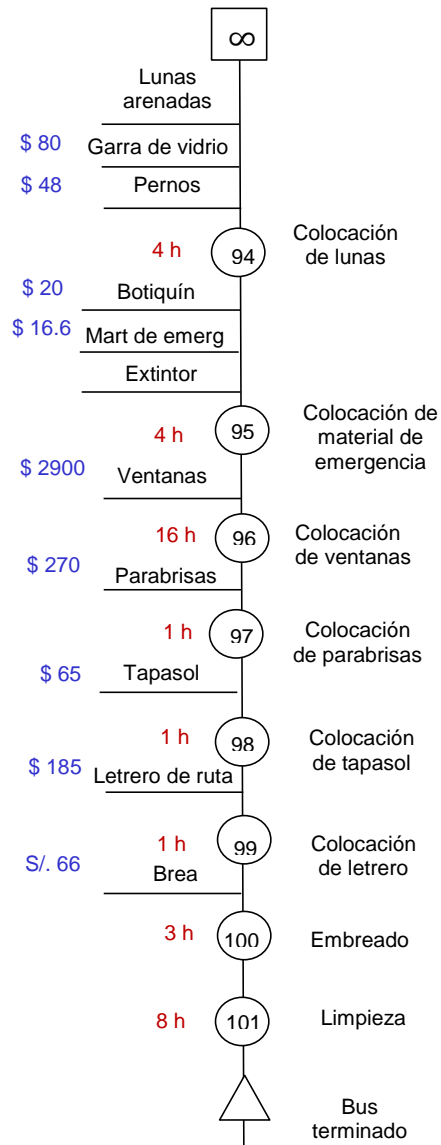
∞

Lunas arenadas

$ 80 Garra de vidrio

$ 48 Pernos

4 h 94 Colocación de lunas

$ 20 Botiquín

$ 16.6 Mart de emerg

Extintor

4 h 95 Colocación de material de emergencia

$ 2900 Ventanas

16 h 96 Colocación de ventanas

$ 270 Parabrisas

1 h 97 Colocación de parabrisas

$ 65 Tapasol

1 h 98 Colocación de tapasol

$ 185 Letrero de ruta

1 h 99 Colocación de letrero

S/. 66 Brea

3 h 100 Embreado

8 h 101 Limpieza

Bus terminado